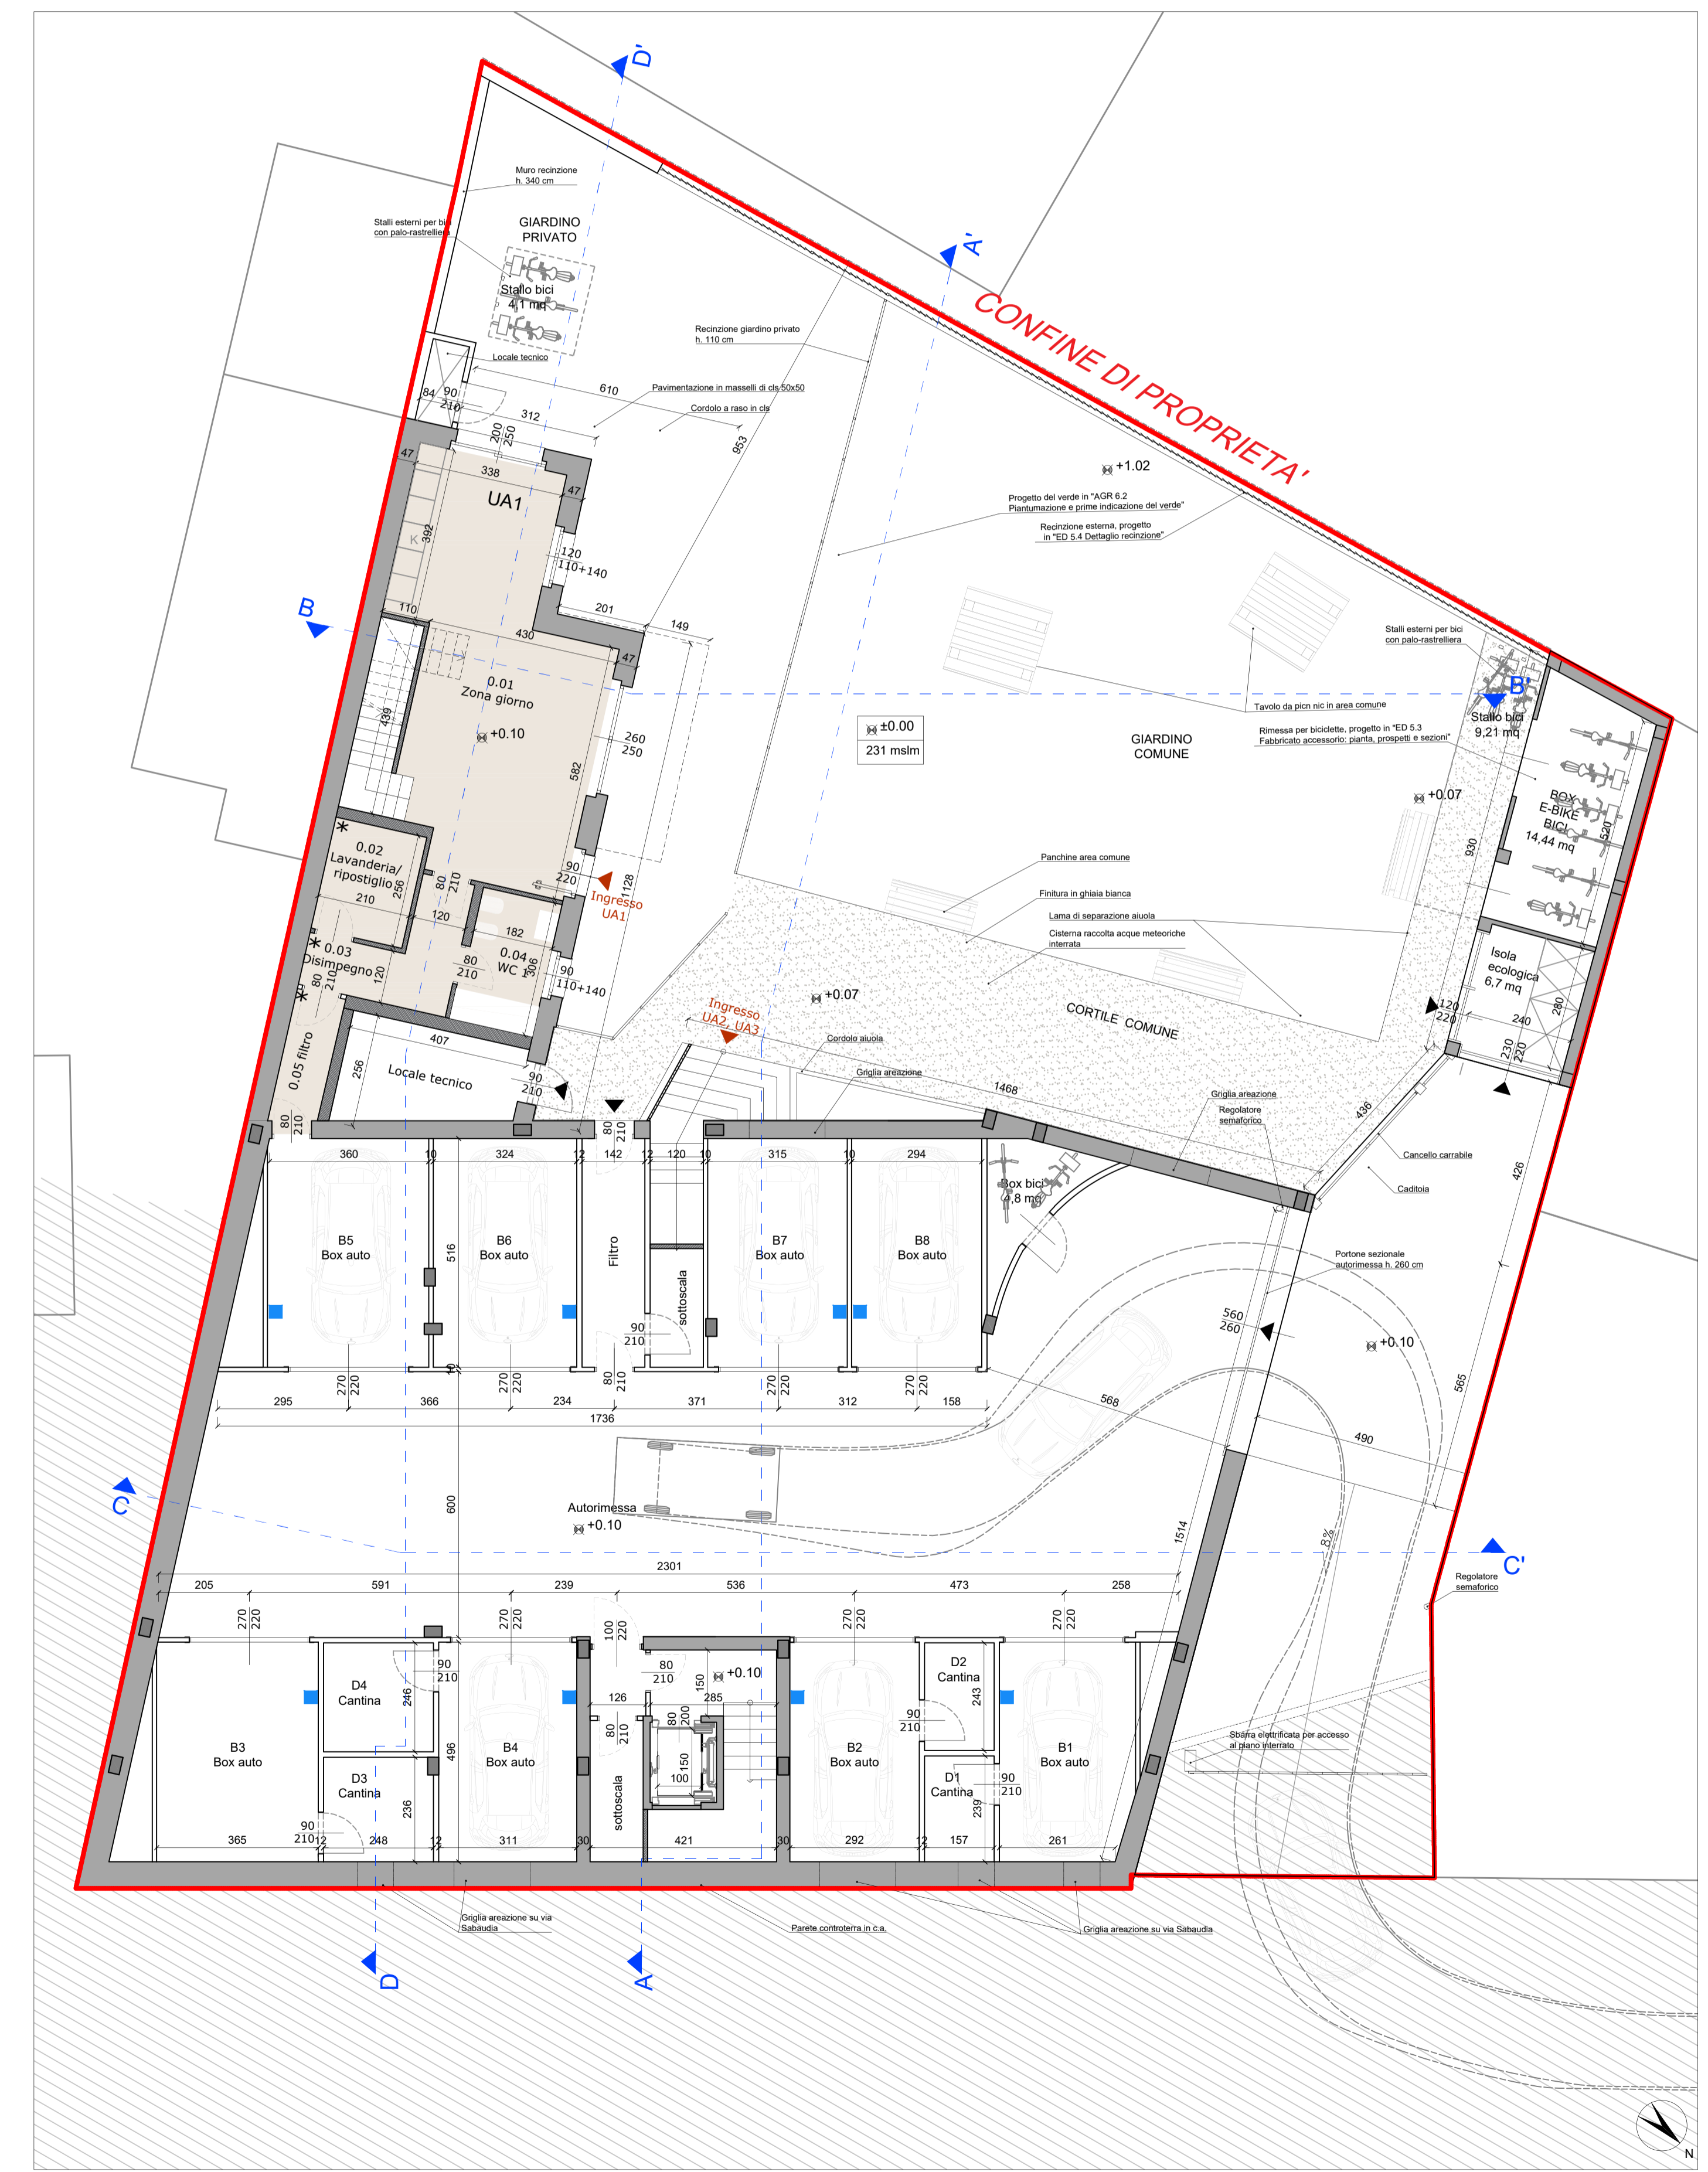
D'
A'
CONFINE DI PROPRIETA'

Muro recinzione h. 340 cm
Stalli esterni per bici con palo-rastrelliera
GIARDINO PRIVATO
Stallo bici 4,1 mq
Recinzione giardino privato h. 110 cm
Locale tecnico
84
90
210
610
Pavimentazione in masselli di cls 50x50
Cordolo a raso in cls
312
200
250
953
47
338
UA1
47
+1.02
Progetto del verde in "AGR 6.2 Piantumazione e prime indicazione del verde"
Recinzione esterna, progetto in "ED 5.4 Dettaglio recinzione"
392
K
120
110+140
B
110
201
149
430
47
0.01
Zona giorno
+0.10
260
250
439
582
±0.00
231 mslm
Stalli esterni per bici con palo-rastrelliera
Tavolo da picn nic in area comune
B'
Stallo bici 9,21 mq
GIARDINO COMUNE
Rimessa per biciclette, progetto in "ED 5.3 Fabbricato accessorio: pianta, prospetti e sezioni"
+0.07
BOX E-BIKE BICI 14,44 mq
520
930
0.02
Lavanderia/ ripostiglio
256
210
80
210
90
220
1128
Ingresso UA1
Panchine area comune
Finitura in ghiaia bianca
Lama di separazione aiuola
Cisterna raccolta acque meteoriche interrata
120
182
0.03
Disimpegno
80
210
0.04
WC
306
80
210
120
90
110+140
Isola ecologica 6,7 mq
Ingresso UA2, UA3
+0.07
CORTILE COMUNE
120
220
240
280
0.05 filtro
407
256
Locale tecnico
Cordolo aiuola
Griglia areazione
230
220
90
210
1468
Griglia areazione
Regolatore semaforico
436
80
210
80
210
360
10
324
12
142
12
120
10
315
10
294
Cancello carrabile
Caditoia
426
Box bici 4,8 mq
B5
Box auto
516
B6
Box auto
Filtro
sottoscala
B7
Box auto
B8
Box auto
Portone sezionale autorimessa h. 260 cm
560
260
+0.10
90
210
270
220
270
220
80
210
270
220
270
220
565
295
366
234
371
312
158
568
1736
490
C
Autorimessa
+0.10
600
1514
8%
C'
2301
205
591
239
536
473
258
Regolatore semaforico
270
220
270
220
100
220
270
220
270
220
D4
Cantina
90
210
80
210
150
+0.10
D2
Cantina
246
126
285
243
B3
Box auto
496
B4
Box auto
80
210
80
200
90
210
B2
Box auto
B1
Box auto
Sbarra elettrificata per accesso al piano interrato
D3
Cantina
150
100
D1
Cantina
90
210
236
90
210
12
sottoscala
239
365
248
12
311
30
421
30
292
12
157
261
Griglia areazione su via Sabaudia
Parete controterra in c.a.
Griglia areazione su via Sabaudia
D
A
N